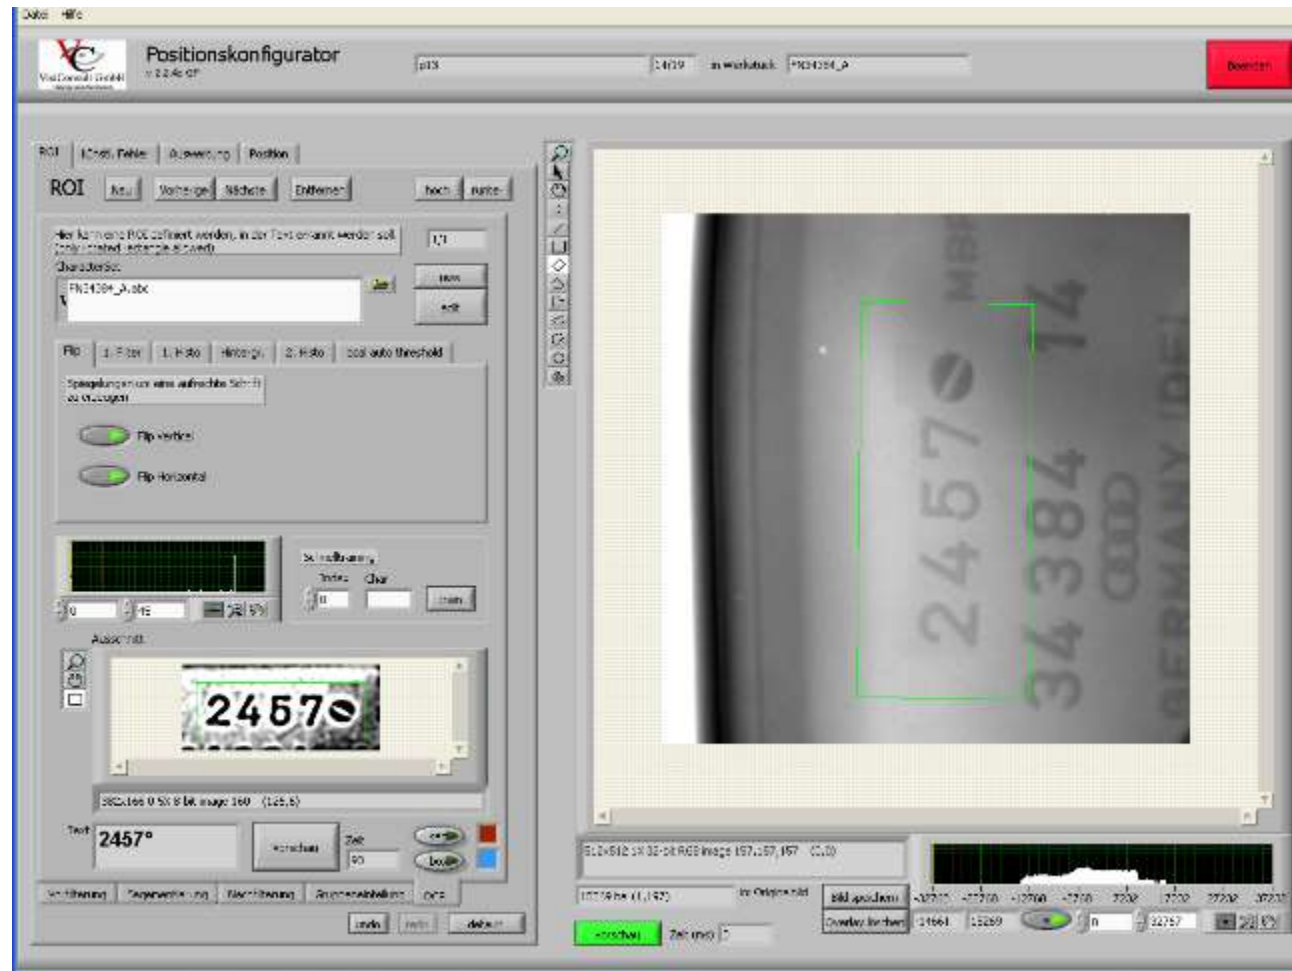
Datei Hilfe

VisiConsult GmbH

Positionskonfigurator
v 2.2.4c GP

p13

14/29

in Werkstück

FN34384_A

Beenden

ROI | Konst. Fehler | Auswertung | Position

ROI

Neu | Vorherige | Nächste | Entfernen | hoch | runter

Hier kann eine ROI definiert werden, in der Text erkannt werden soll (only rotated rectangle allowed)

1/1

Characterset

FN34384_A.abc

new

edit

Flip | 1. Filter | 1. Histo | Hintergr. | 2. Histo | local auto threshold

Spiegelungen um eine aufrechte Schrift zu erzeugen

Flip Vertical

Flip Horizontal

0

15

Schnellauswahl

Index

Char

0

train

Ausschnitt

2457

382x166 0 5X 8 bit image 160 (125,5)

Text

2457°

Vorschau

Zeit

90

Vorfilterung | Segmentierung | Nachfilterung | Gruppeneinteilung | OCR

undo | redo | default

2457
34384 14
MSR
GERMANY (DE)

512x512 1X 32-bit RGB image 157,157,157 (0,0)

17719 be (1,197)

im Originalbild

Bild speichern

Overlay löschen

14661

15269

0

32767

Vorschau

Zeit (ms)

0